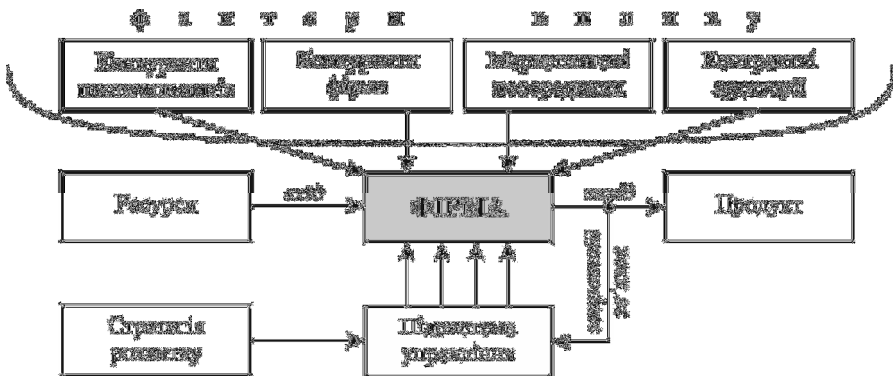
ф а к т о р и в п л и в у

Конкуренти постачальників

Конкуренти фірми

Міжнародні конкуренти

Конкуренти держави

Ресурси

вхід

ФІРМА

вихід

Продукт

Стратегія розвитку

Підсистема управління

зворотній зв'язок